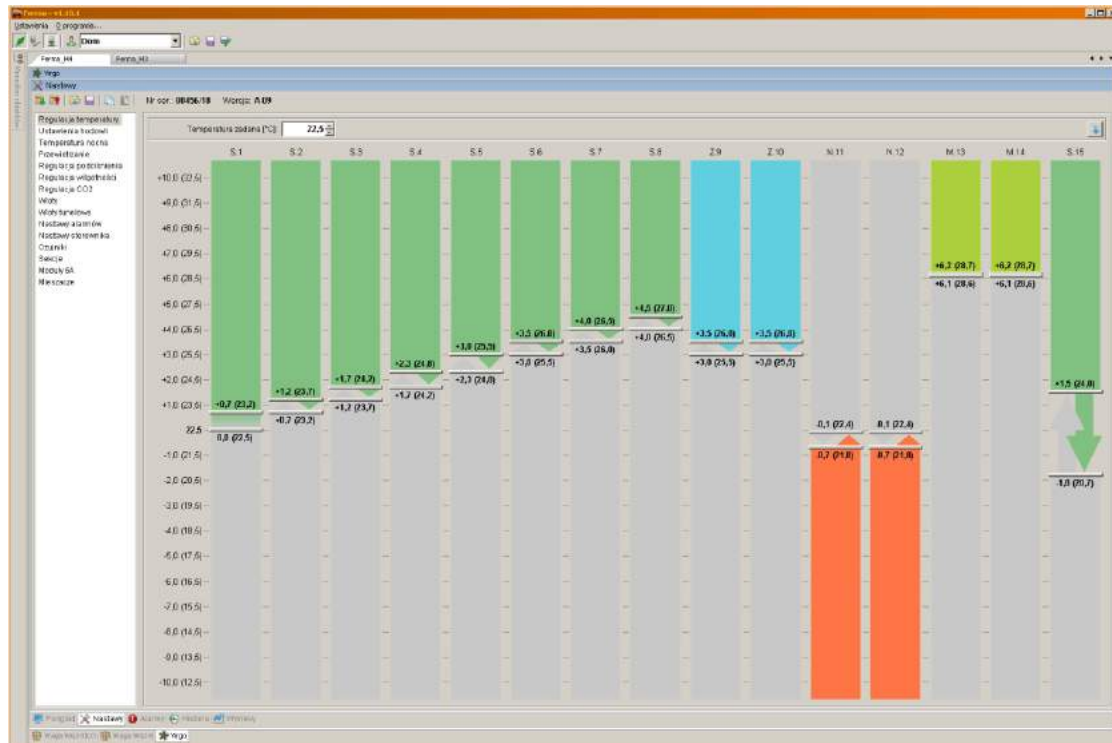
Farma - v1.15.4

Ustawienia O programie...

Dom

Ferma_M4 Ferma_M3

Wygo

Nastawy

Nr ser.: 08456/18 Wersja: A.09

Regulacja temperatury
Ustawienia krokowe
Temperatura nocna
Przewietrzanie
Regulacja podciśnienia
Regulacja wilgotności
Regulacja CO2
Wloty
Wloty tunelowe
Nastawy alarmów
Nastawy sterownika
Oznaki
Sekcje
Moduły 6A
Mieszacze

Temperatura zadana [°C]: 22,5

| | S.1 | S.2 | S.3 | S.4 | S.5 | S.6 | S.7 | S.8 | Z.9 | Z.10 | N.11 | N.12 | M.13 | M.14 | S.15 |
|---|---|---|---|---|---|---|---|---|---|---|---|---|---|---|---|
| +10,0 (32,5) | | | | | | | | | | | | | | | |
| +9,0 (31,5) | | | | | | | | | | | | | | | |
| +8,0 (30,5) | | | | | | | | | | | | | | | |
| +7,0 (29,5) | | | | | | | | | | | | | | | |
| +6,0 (28,5) | | | | | | | | | | | | | +6,2 (28,7) / +6,1 (28,6) | +6,2 (28,7) / +6,1 (28,6) | |
| +5,0 (27,5) | | | | | | | | +4,5 (27,0) | | | | | | | |
| +4,0 (26,5) | | | | | | +3,5 (26,0) / +3,0 (25,5) | +4,0 (26,5) / +3,5 (26,0) | +4,0 (26,5) | +3,5 (26,0) / +3,0 (25,5) | +3,5 (26,0) / +3,0 (25,5) | | | | | |
| +3,0 (25,5) | | | | +2,3 (24,8) | +3,0 (25,5) / +2,3 (24,8) | | | | | | | | | | |
| +2,0 (24,5) | | +1,2 (23,7) | +1,7 (24,2) / +1,2 (23,7) | +1,7 (24,2) | | | | | | | | | | | +1,5 (24,0) |
| +1,0 (23,5) | +0,7 (23,2) | +0,7 (23,2) | | | | | | | | | 0,1 (22,4) | 0,1 (22,4) | | | |
| 22,5 | 0,0 (22,5) | | | | | | | | | | | | | | |
| -1,0 (21,5) | | | | | | | | | | | 0,7 (21,8) | 0,7 (21,8) | | | |
| -2,0 (20,5) | | | | | | | | | | | | | | | -1,8 (20,7) |
| -3,0 (19,5) | | | | | | | | | | | | | | | |
| -4,0 (18,5) | | | | | | | | | | | | | | | |
| -5,0 (17,5) | | | | | | | | | | | | | | | |
| -6,0 (16,5) | | | | | | | | | | | | | | | |
| -7,0 (15,5) | | | | | | | | | | | | | | | |
| -8,0 (14,5) | | | | | | | | | | | | | | | |
| -9,0 (13,5) | | | | | | | | | | | | | | | |
| -10,0 (12,5) | | | | | | | | | | | | | | | |

Podgląd Nastawy Alarmy Historia Wykresy

Waga kurczaków Waga wody Wygo